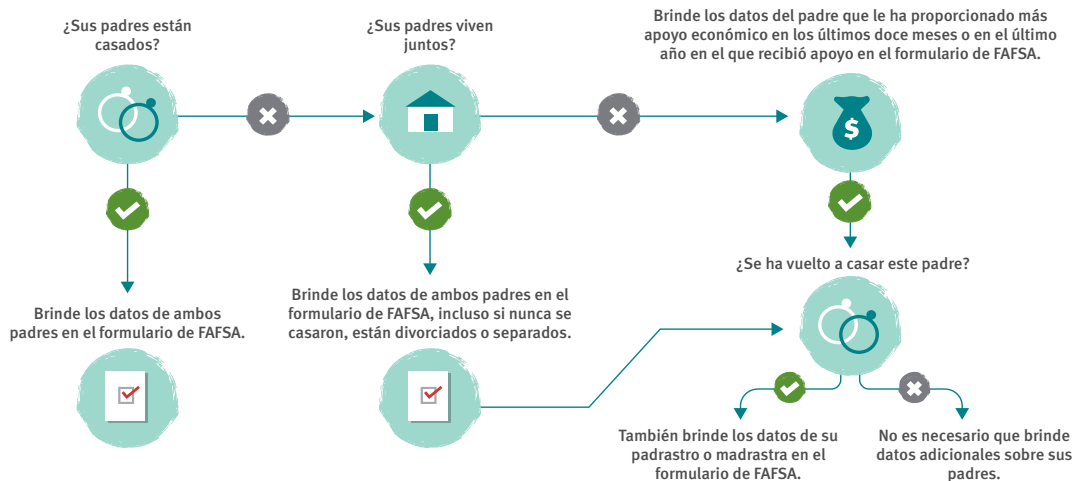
¿Sus padres están casados?

Brinde los datos de ambos padres en el formulario de FAFSA.

¿Sus padres viven juntos?

Brinde los datos de ambos padres en el formulario de FAFSA, incluso si nunca se casaron, están divorciados o separados.

Brinde los datos del padre que le ha proporcionado más apoyo económico en los últimos doce meses o en el último año en el que recibió apoyo en el formulario de FAFSA.

$

¿Se ha vuelto a casar este padre?

También brinde los datos de su padrastro o madrastra en el formulario de FAFSA.

No es necesario que brinde datos adicionales sobre sus padres.